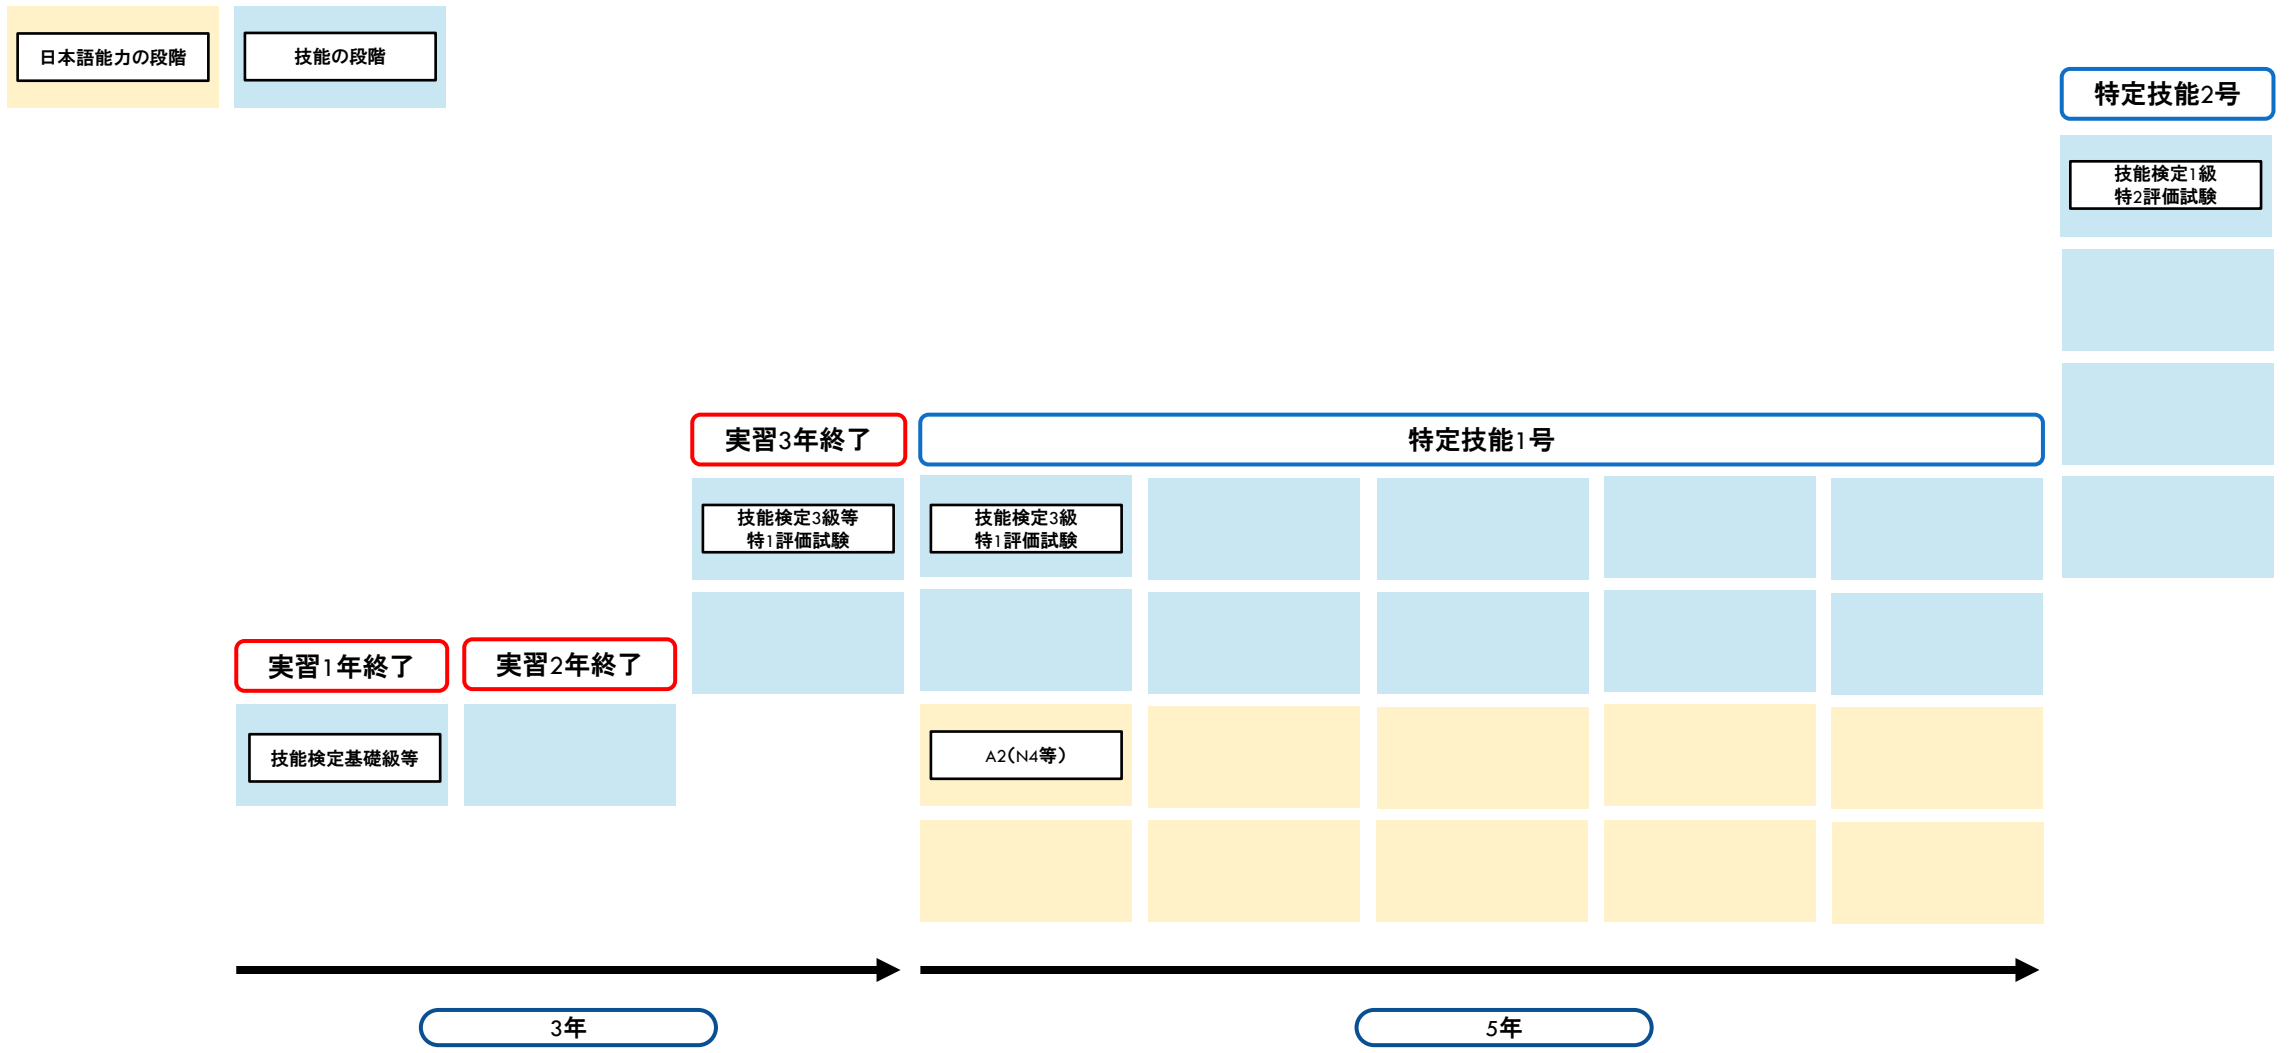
日本語能力の段階

技能の段階

特定技能2号

技能検定1級
特2評価試験

実習3年終了

特定技能1号

技能検定3級等
特1評価試験

技能検定3級
特1評価試験

実習1年終了

実習2年終了

技能検定基礎級等

A2(N4等)

3年

5年